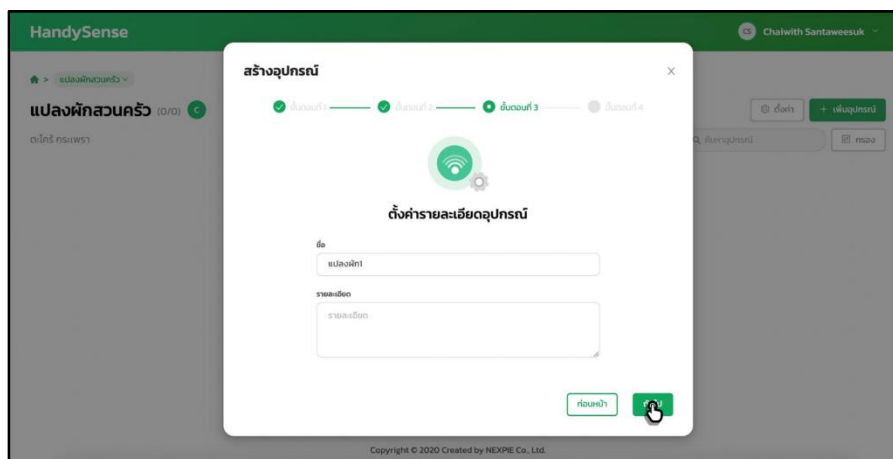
HandySense

CS Chaiwith Santaweesuk

> แปลงผักสวนครัว

แปลงผักสวนครัว (0/0) C

ตะไคร้ กระเพรา

ตั้งค่า + เพิ่มอุปกรณ์

ค้นหาอุปกรณ์

กรอง

สร้างอุปกรณ์

ขั้นตอนที่ 1 ขั้นตอนที่ 2 ขั้นตอนที่ 3 ขั้นตอนที่ 4

ตั้งค่ารายละเอียดอุปกรณ์

ชื่อ

แปลงผัก1

รายละเอียด

รายละเอียด

ก่อนหน้า

ถัดไป

Copyright © 2020 Created by NEXPIE Co., Ltd.